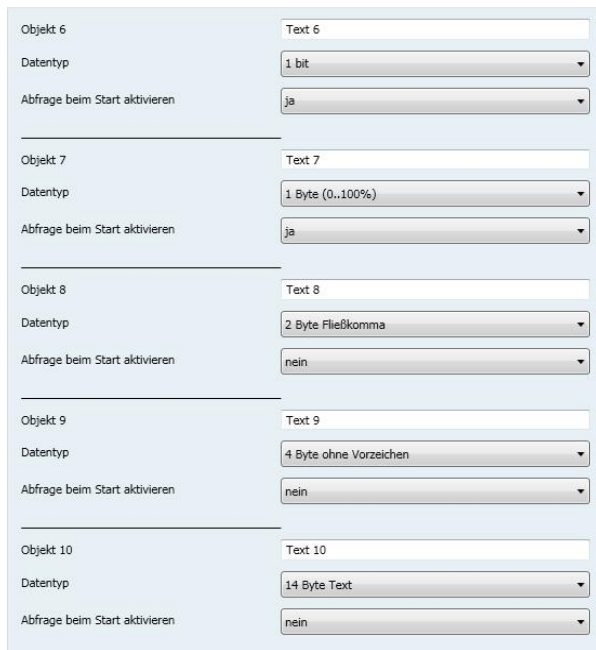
Objekt 6
Text 6
Datentyp
1 bit
Abfrage beim Start aktivieren
ja

Objekt 7
Text 7
Datentyp
1 Byte (0..100%)
Abfrage beim Start aktivieren
ja

Objekt 8
Text 8
Datentyp
2 Byte Fließkomma
Abfrage beim Start aktivieren
nein

Objekt 9
Text 9
Datentyp
4 Byte ohne Vorzeichen
Abfrage beim Start aktivieren
nein

Objekt 10
Text 10
Datentyp
14 Byte Text
Abfrage beim Start aktivieren
nein